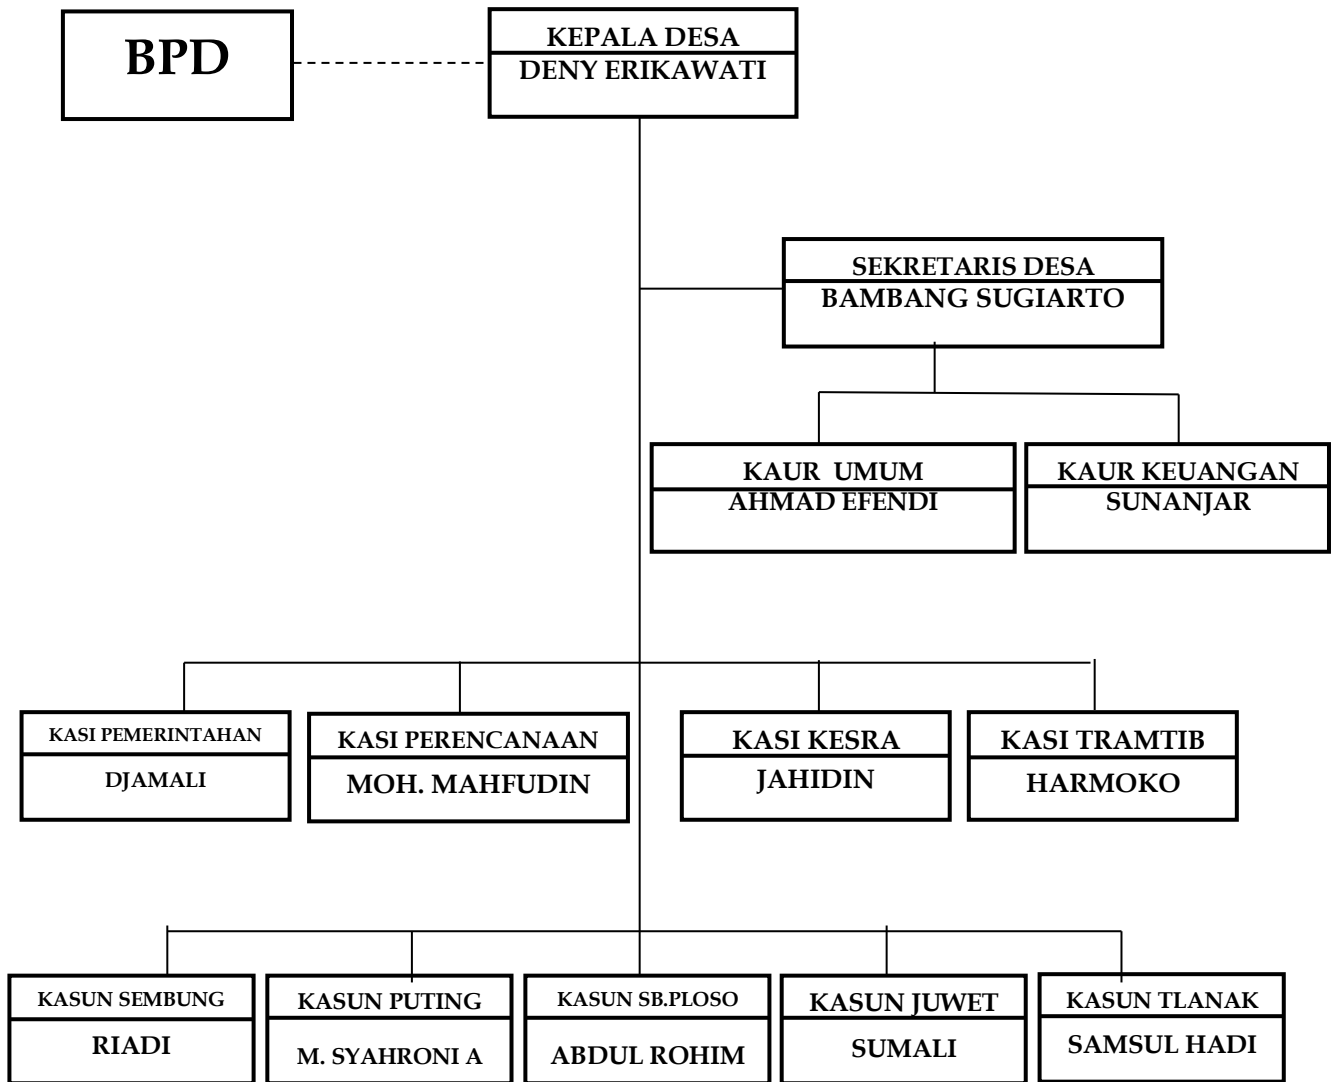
BPD

KEPALA DESA
DENY ERIKAWATI

SEKRETARIS DESA
BAMBANG SUGIARTO

KAUR UMUM
AHMAD EFENDI

KAUR KEUANGAN
SUNANJAR

KASI PEMERINTAHAN
DJAMALI

KASI PERENCANAAN
MOH. MAHFUDIN

KASI KESRA
JAHIDIN

KASI TRAMTIB
HARMOKO

KASUN SEMBUNG
RIADI

KASUN PUTING
M. SYAHRONI A

KASUN SB.PLOSO
ABDUL ROHIM

KASUN JUWET
SUMALI

KASUN TLANAK
SAMSUL HADI